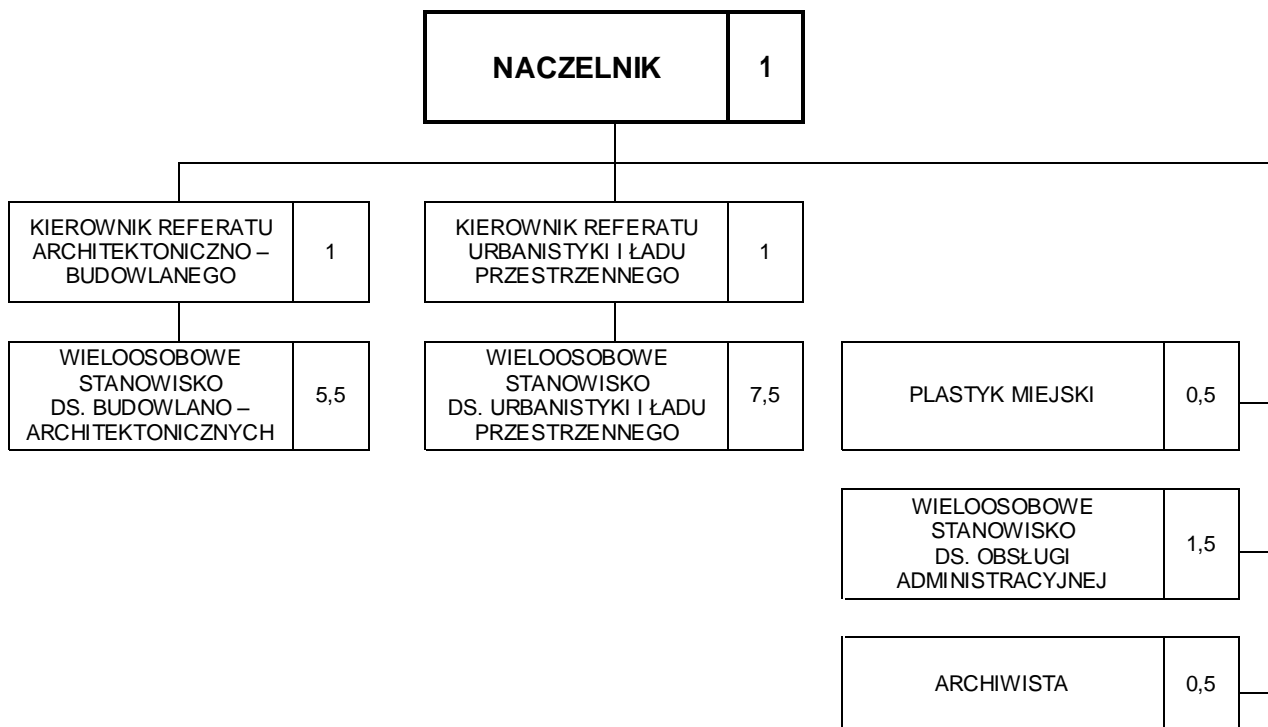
NACZELNIK 1

KIEROWNIK REFERATU ARCHITEKTONICZNO – BUDOWLANEGO 1

KIEROWNIK REFERATU URBANISTYKI I ŁADU PRZESTRZENNEGO 1

WIELOOSOBOWE STANOWISKO DS. BUDOWLANO – ARCHITEKTONICZNYCH 5,5

WIELOOSOBOWE STANOWISKO DS. URBANISTYKI I ŁADU PRZESTRZENNEGO 7,5

PLASTYK MIEJSKI 0,5

WIELOOSOBOWE STANOWISKO DS. OBSŁUGI ADMINISTRACYJNEJ 1,5

ARCHIWISTA 0,5